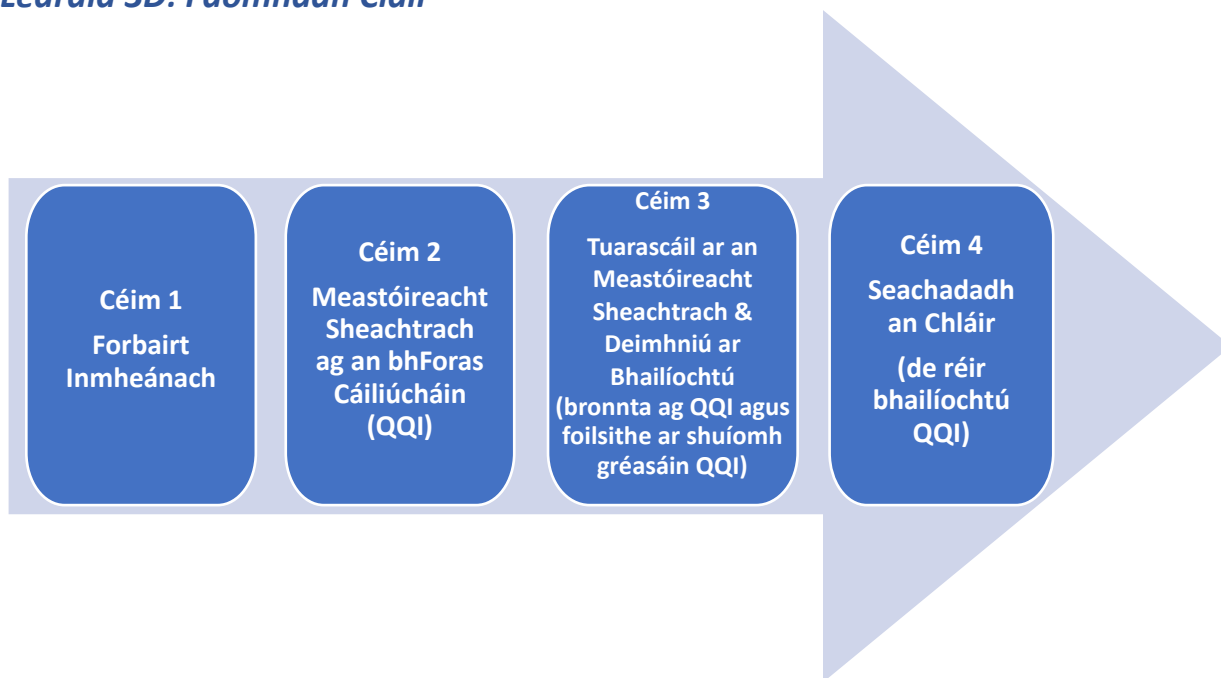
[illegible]

Céim 1
Forbairt Inmheánach

Céim 2
Meastóireacht Sheachtrach ag an bhForas Cáiliúcháin (QQI)

Céim 3
Tuarascáil ar an Meastóireacht Sheachtrach & Deimhniú ar Bhailíochtú (bronnta ag QQI agus foilsithe ar shuíomh gréasáin QQI)

Céim 4
Seachadadh an Chláir
(de réir bhailíochtú QQI)